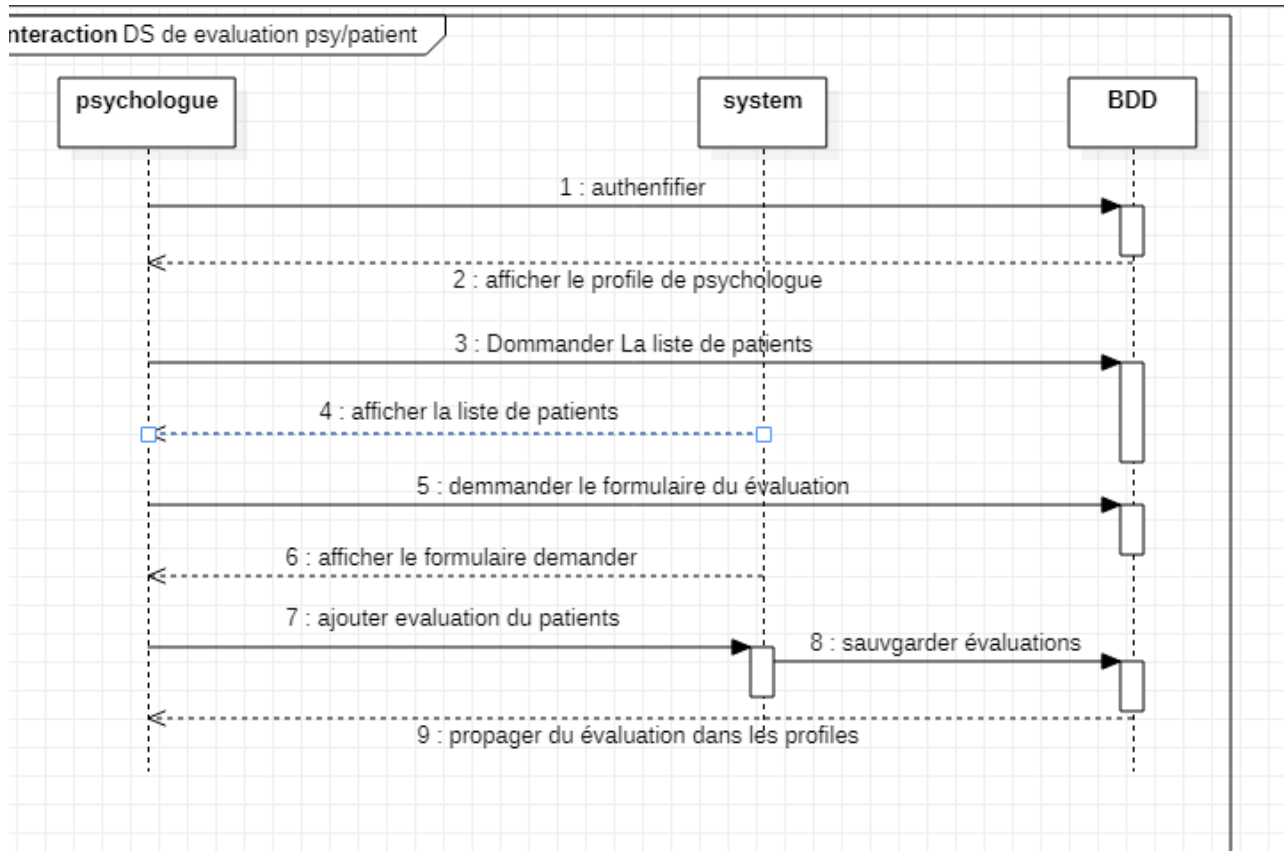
nteraction DS de evaluation psy/patient

psychologue

system

BDD

1 : authenfifier

2 : afficher le profile de psychologue

3 : Dommander La liste de patients

4 : afficher la liste de patients

5 : demmander le formulaire du évaluation

6 : afficher le formulaire demander

7 : ajouter evaluation du patients

8 : sauvgarder évaluations

9 : propager du évaluation dans les profiles